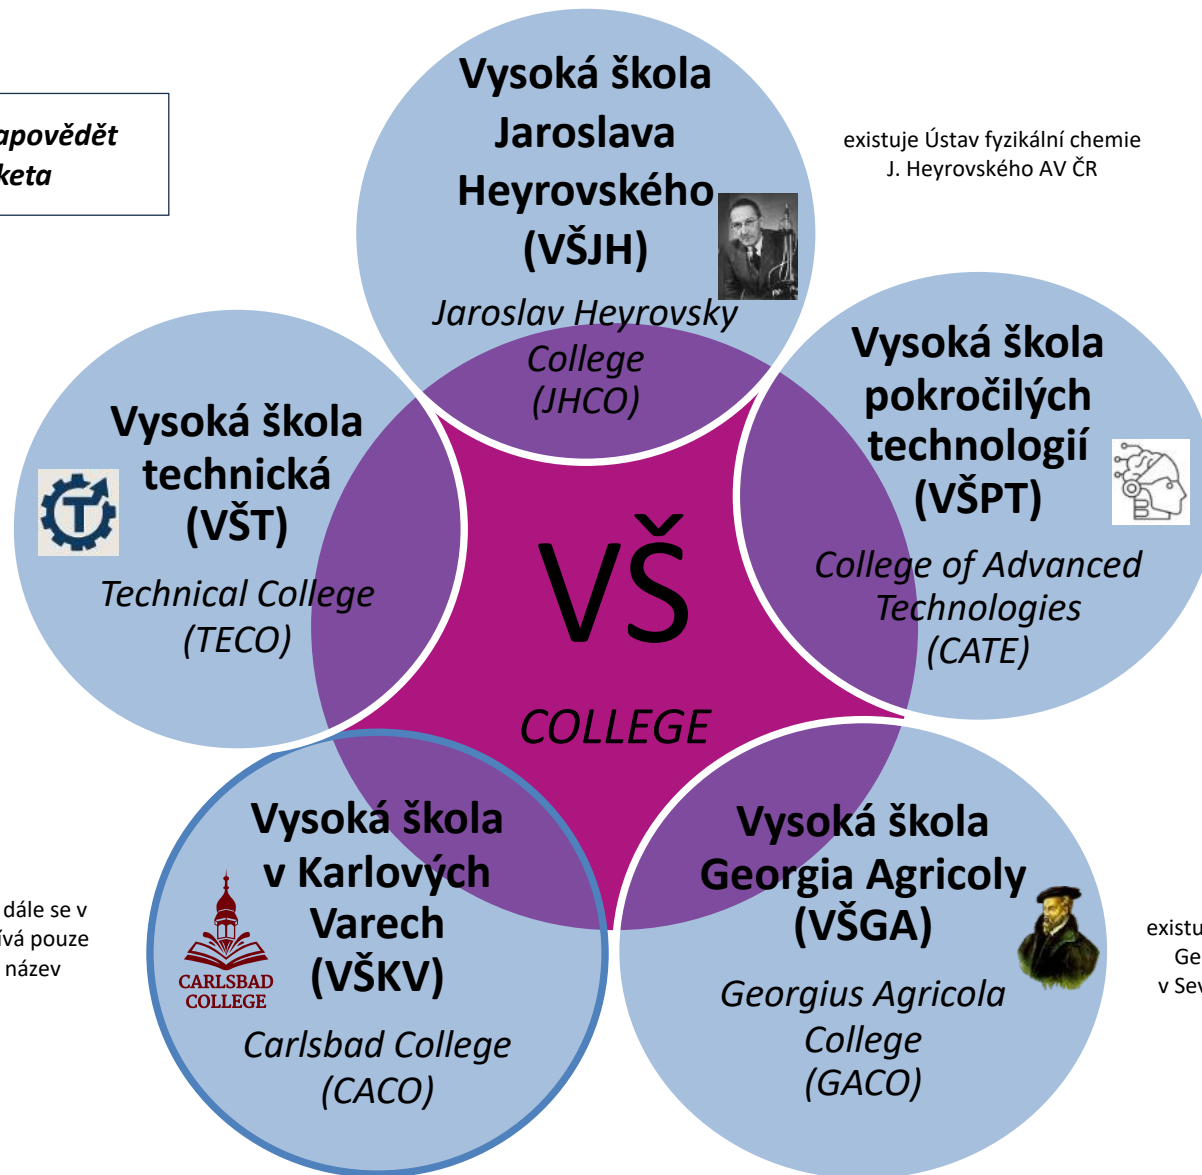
apovědět
keta

Vysoká škola Jaroslava Heyrovského (VŠJH)

Jaroslav Heyrovsky College (JHCO)

existuje Ústav fyzikální chemie J. Heyrovského AV ČR

Vysoká škola technická (VŠT)

Technical College (TECO)

Vysoká škola pokročilých technologií (VŠPT)

College of Advanced Technologies (CATE)

VŠ

COLLEGE

dále se v
ívá pouze
název

Vysoká škola v Karlových Varech (VŠKV)

CARLSBAD COLLEGE

Carlsbad College (CACO)

Vysoká škola Georgia Agricoly (VŠGA)

Georgius Agricola College (GACO)

existu
Ge
v Sev